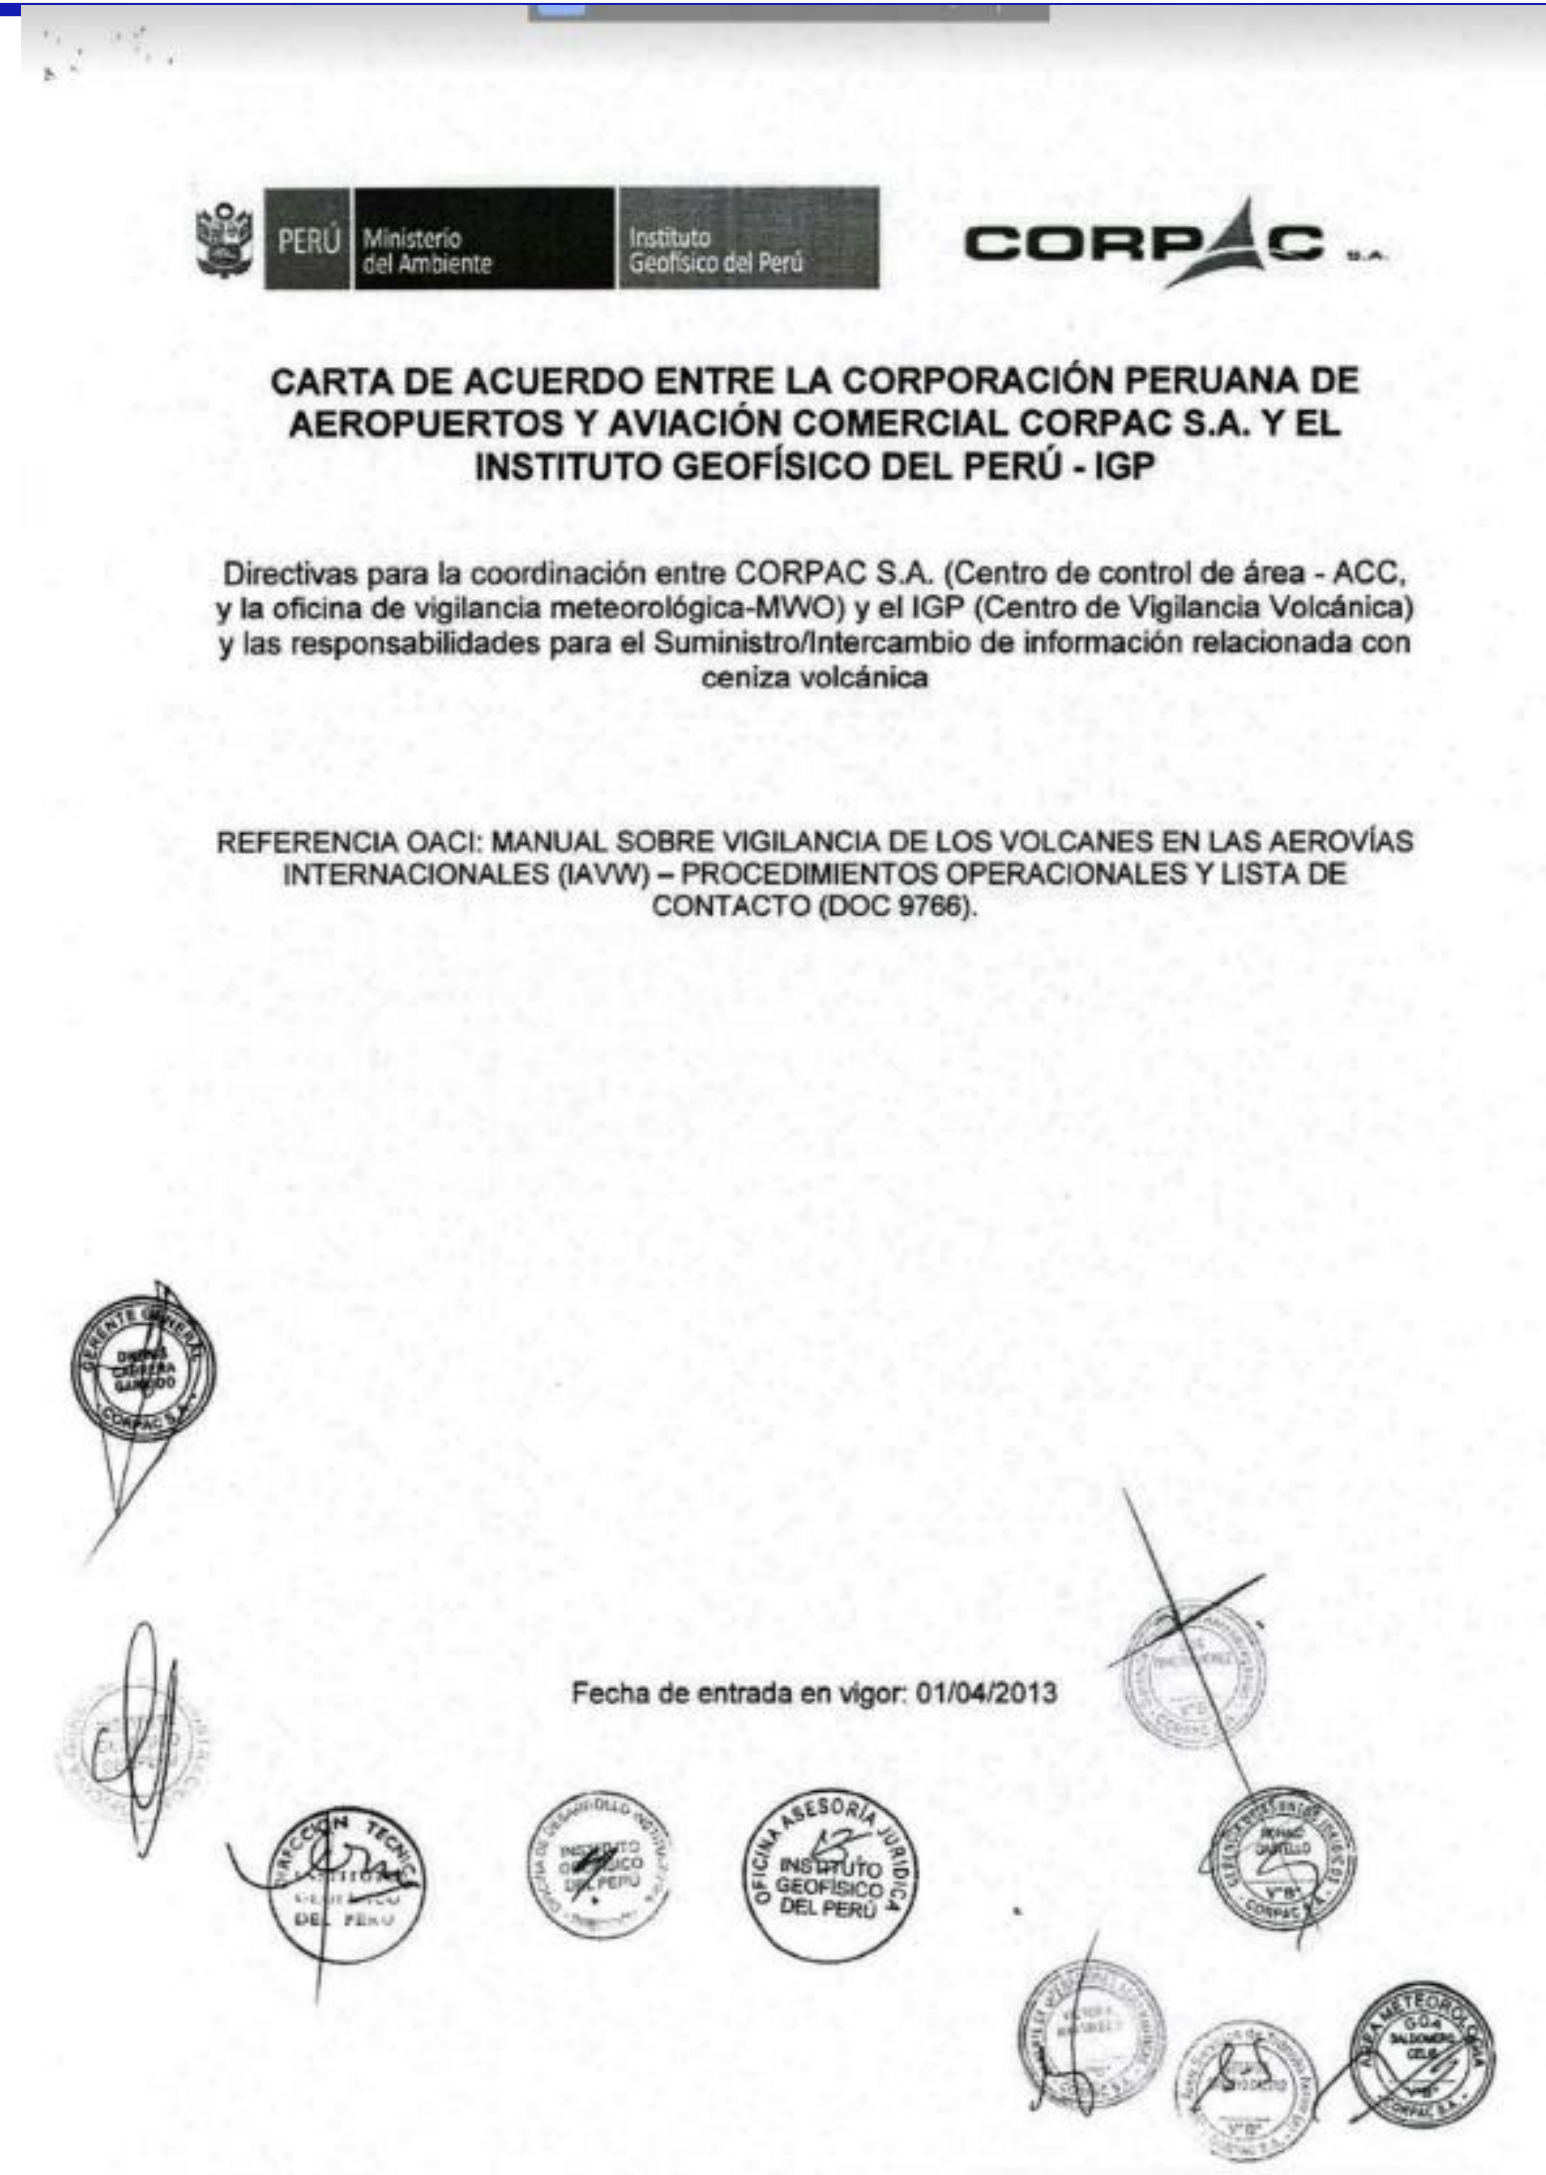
PERÚ Ministerio del Ambiente Instituto Geofísico del Perú

CORPAC S.A.

CARTA DE ACUERDO ENTRE LA CORPORACIÓN PERUANA DE AEROPUERTOS Y AVIACIÓN COMERCIAL CORPAC S.A. Y EL INSTITUTO GEOFÍSICO DEL PERÚ - IGP

Directivas para la coordinación entre CORPAC S.A. (Centro de control de área - ACC, y la oficina de vigilancia meteorológica-MWO) y el IGP (Centro de Vigilancia Volcánica) y las responsabilidades para el Suministro/Intercambio de información relacionada con ceniza volcánica

REFERENCIA OACI: MANUAL SOBRE VIGILANCIA DE LOS VOLCANES EN LAS AEROVÍAS INTERNACIONALES (IAVW) – PROCEDIMIENTOS OPERACIONALES Y LISTA DE CONTACTO (DOC 9766).

GERENTE GENERAL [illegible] CORPAC S.A.

Fecha de entrada en vigor: 01/04/2013

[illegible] CORPAC

DIRECCIÓN TÉCNICA INSTITUTO GEOFÍSICO DEL PERÚ

INSTITUTO GEOFÍSICO DEL PERÚ

OFICINA ASESORÍA JURÍDICA INSTITUTO GEOFÍSICO DEL PERÚ

GERENCIA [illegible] JURÍDICO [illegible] V°B° CORPAC S.A.

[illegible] CORPAC S.A.

V°B°

ÁREA METEOROLOGÍA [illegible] V°B° CORPAC S.A.